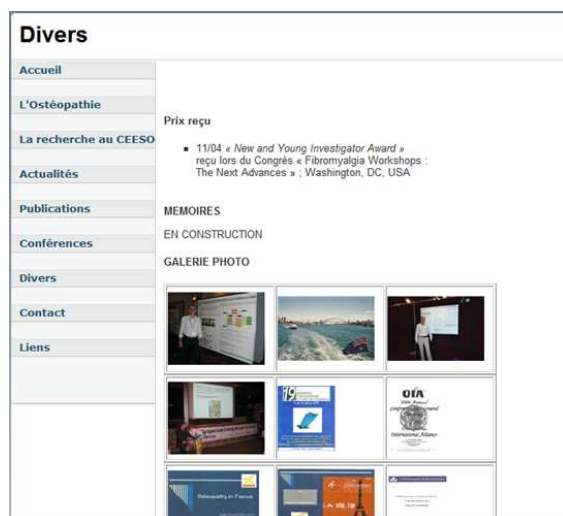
Divers

Accueil

L'Ostéopathie

La recherche au CEESO

Actualités

Publications

Conférences

Divers

Contact

Liens

Prix reçu

11/04 « New and Young Investigator Award » reçu lors du Congrès « Fibromyalgia Workshops : The Next Advances » ; Washington, DC, USA

MEMOIRES

EN CONSTRUCTION

GALERIE PHOTO

OIA

Osteopathy in France